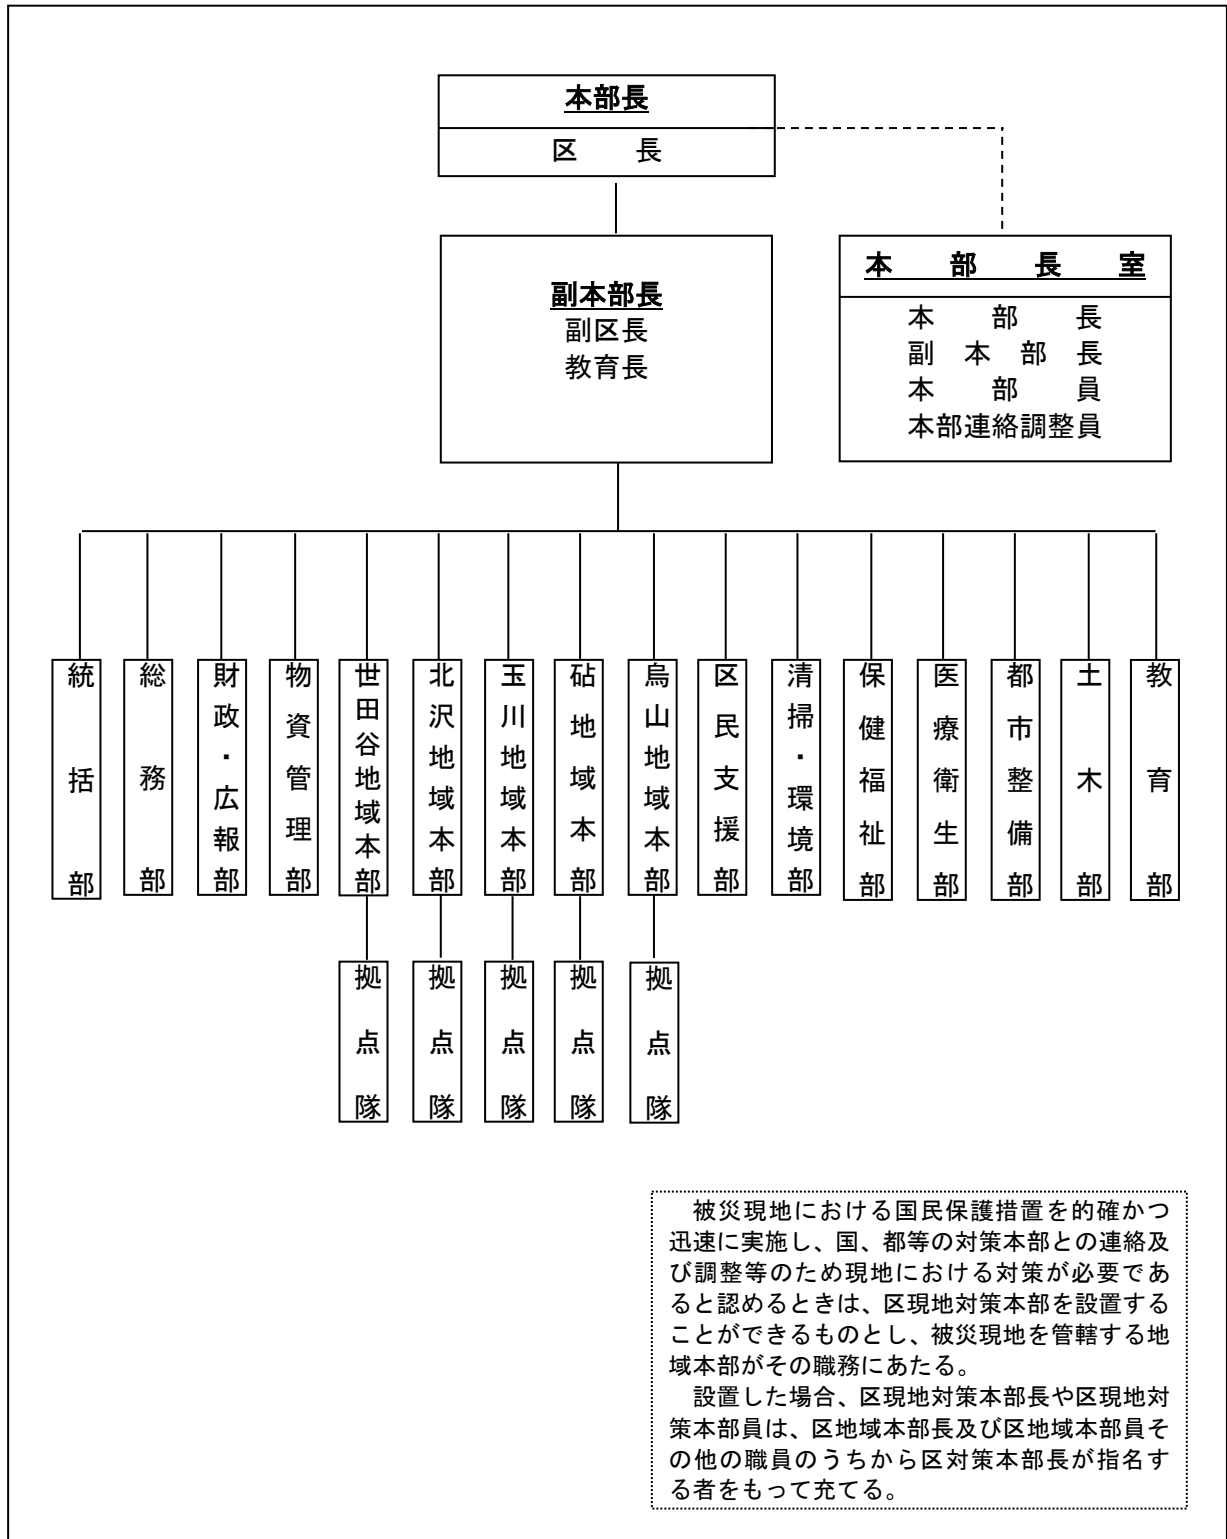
本部長
区　長

副本部長
副区長
教育長

本　部　長　室
本　部　長
副本部長
本　部　員
本部連絡調整員

統括部

総務部

財政・広報部

物資管理部

世田谷地域本部

拠点隊

北沢地域本部

拠点隊

玉川地域本部

拠点隊

砧地域本部

拠点隊

烏山地域本部

拠点隊

区民支援部

清掃・環境部

保健福祉部

医療衛生部

都市整備部

土木部

教育部

被災現地における国民保護措置を的確かつ迅速に実施し、国、都等の対策本部との連絡及び調整等のため現地における対策が必要であると認めるときは、区現地対策本部を設置することができるものとし、被災現地を管轄する地域本部がその職務にあたる。

設置した場合、区現地対策本部長や区現地対策本部員は、区地域本部長及び区地域本部員その他の職員のうちから区対策本部長が指名する者をもって充てる。